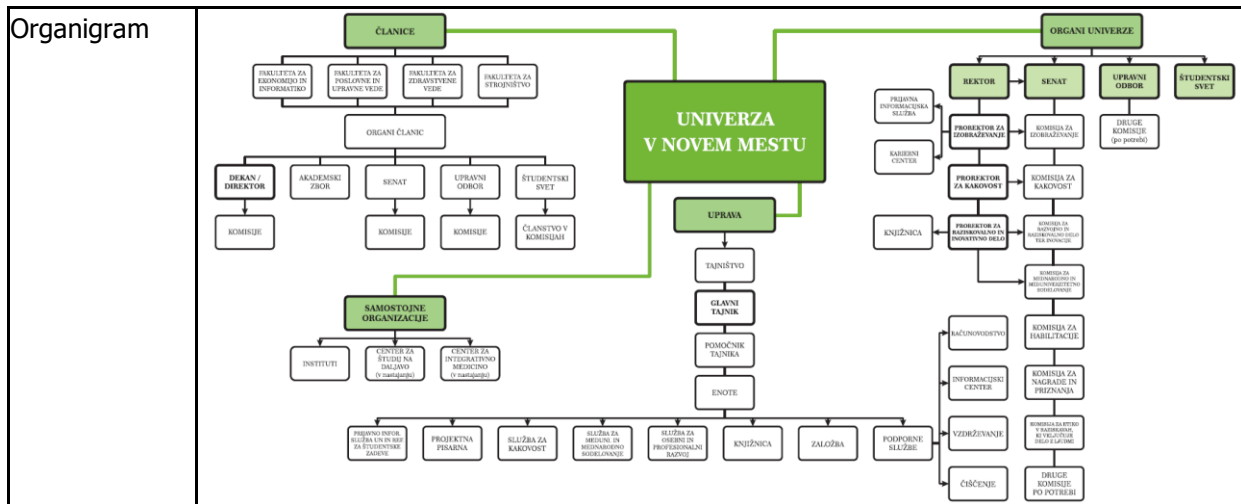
Organigram

ČLANICE

FAKULTETA ZA EKONOMIJO IN INFORMATIKO

FAKULTETA ZA POSLOVNE IN UPRAVNE VEDE

FAKULTETA ZA ZDRAVSTVENE VEDE

FAKULTETA ZA STROJNIŠTVO

ORGANI ČLANIC

DEKAN / DIREKTOR

AKADEMSKI ZBOR

SENAT

UPRAVNI ODBOR

ŠTUDENTSKI SVET

KOMISIJE

KOMISIJE

KOMISIJE

ČLANSTVO V KOMISIJAH

UNIVERZA V NOVEM MESTU

UPRAVA

TAJNIŠTVO

GLAVNI TAJNIK

POMOČNIK TAJNIKA

ENOTE

SAMOSTOJNE ORGANIZACIJE

INSTITUTI

CENTER ZA ŠTUDIJ NA DALJAVO (v nastajanju)

CENTER ZA INTEGRATIVNO MEDICINO (v nastajanju)

PRIJAVNO INFOR. SLUŽBA UN IN REF ZA ŠTUDENTSKE ZADEVE

PROJEKTNA PISARNA

SLUŽBA ZA KAKOVOST

SLUŽBA ZA MEDUNI. IN MEDNARODNO SODELOVANJE

SLUŽBA ZA OSEBNI IN PROFESIONALNI RAZVOJ

KNJIŽNICA

ZALOŽBA

PODPORNE SLUŽBE

RAČUNOVODSTVO

INFORMACIJSKI CENTER

VZDRŽEVANJE

ČIŠČENJE

ORGANI UNIVERZE

REKTOR

SENAT

UPRAVNI ODBOR

ŠTUDENTSKI SVET

DRUGE KOMISIJE (po potrebi)

PRIJAVNA INFORMACIJSKA SLUŽBA

KARIERNI CENTER

PROREKTOR ZA IZOBRAŽEVANJE

KOMISIJA ZA IZOBRAŽEVANJE

PROREKTOR ZA KAKOVOST

KOMISIJA ZA KAKOVOST

KNJIŽNICA

PROREKTOR ZA RAZISKOVALNO IN INOVATIVNO DELO

KOMISIJA ZA RAZVOJNO IN RAZISKOVALNO DELO TER INOVACIJE

KOMISIJA ZA MEDNARODNO IN MEDUNIVERZITETNO SODELOVANJE

KOMISIJA ZA HABILITACIJE

KOMISIJA ZA NAGRADE IN PRIZNANJA

KOMISIJA ZA ETIKO V RAZISKAVAH, KI VKLJUČUJE DELO Z LJUDMI

DRUGE KOMISIJE PO POTREBI